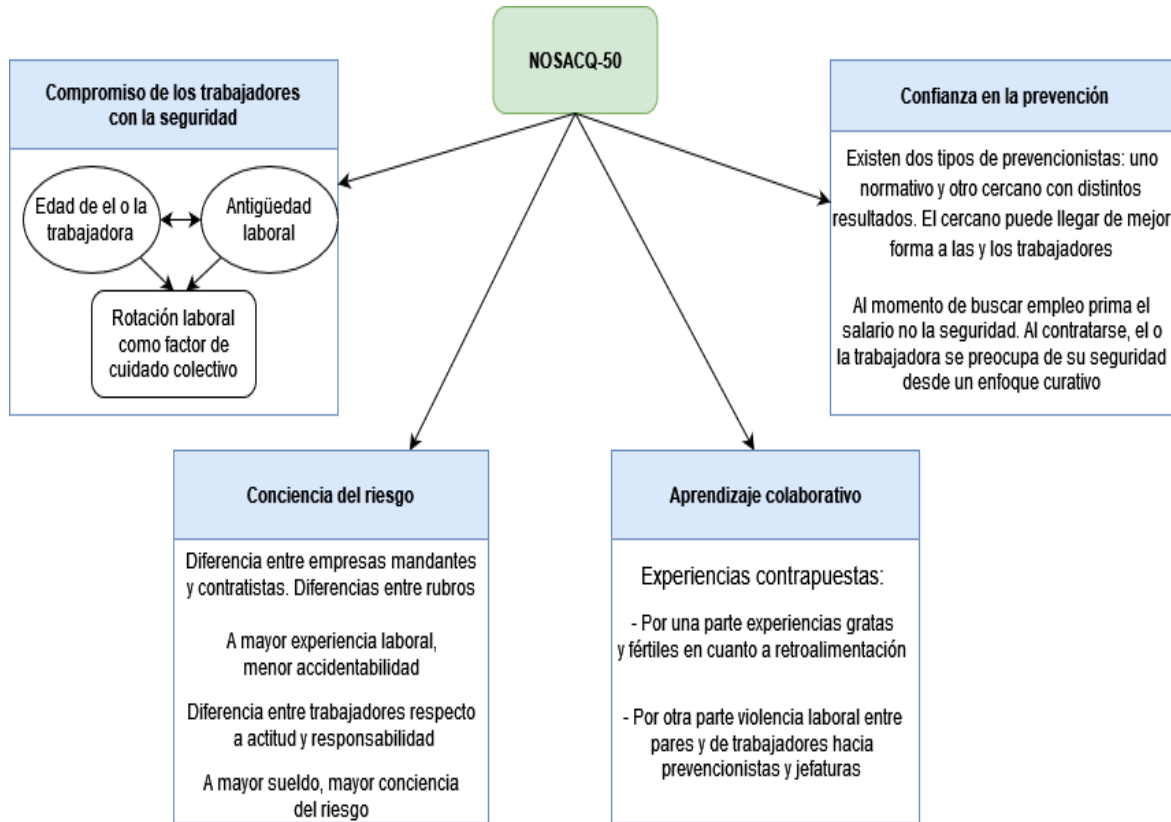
NOSACQ-50

Compromiso de los trabajadores con la seguridad

Edad de el o la trabajadora

Antigüedad laboral

Rotación laboral como factor de cuidado colectivo

Confianza en la prevención

Existen dos tipos de prevencionistas: uno normativo y otro cercano con distintos resultados. El cercano puede llegar de mejor forma a las y los trabajadores

Al momento de buscar empleo prima el salario no la seguridad. Al contratarse, el o la trabajadora se preocupa de su seguridad desde un enfoque curativo

Conciencia del riesgo

Diferencia entre empresas mandantes y contratistas. Diferencias entre rubros

A mayor experiencia laboral, menor accidentabilidad

Diferencia entre trabajadores respecto a actitud y responsabilidad

A mayor sueldo, mayor conciencia del riesgo

Aprendizaje colaborativo

Experiencias contrapuestas:

- Por una parte experiencias gratas y fértiles en cuanto a retroalimentación

- Por otra parte violencia laboral entre pares y de trabajadores hacia prevencionistas y jefaturas